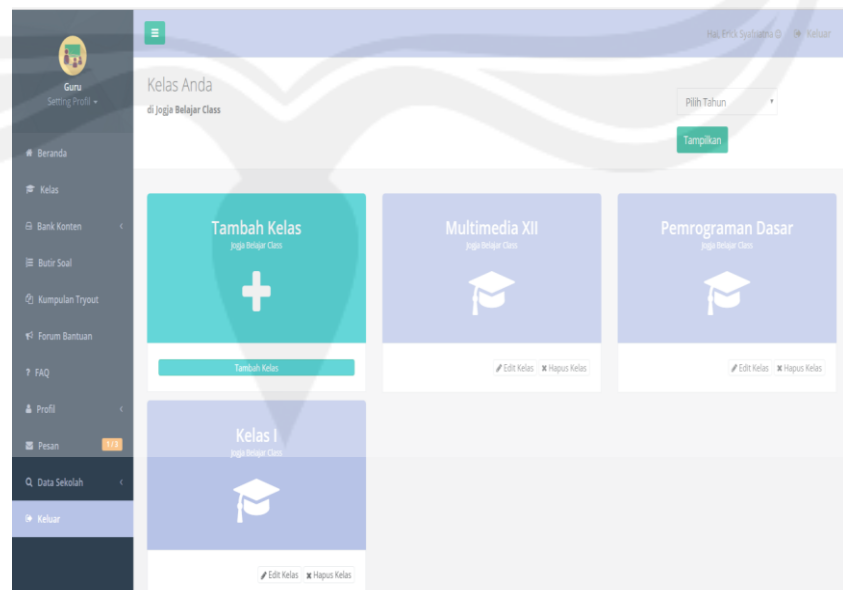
Guru
Setting Profil

Beranda
Kelas
Bank Konten
Butir Soal
Kumpulan Tryout
Forum Bantuan
FAQ
Profil
Pesan 1/3
Data Sekolah
Keluar

Hai, Erick Syahbana D. Keluar

Kelas Anda
di Jogja Belajar Class

Pilih Tahun
Tampilkan

Tambah Kelas
Jogja Belajar Class
Tambah Kelas

Multimedia XII
Jogja Belajar Class
Edit Kelas Hapus Kelas

Pemrograman Dasar
Jogja Belajar Class
Edit Kelas Hapus Kelas

Kelas I
Jogja Belajar Class
Edit Kelas Hapus Kelas